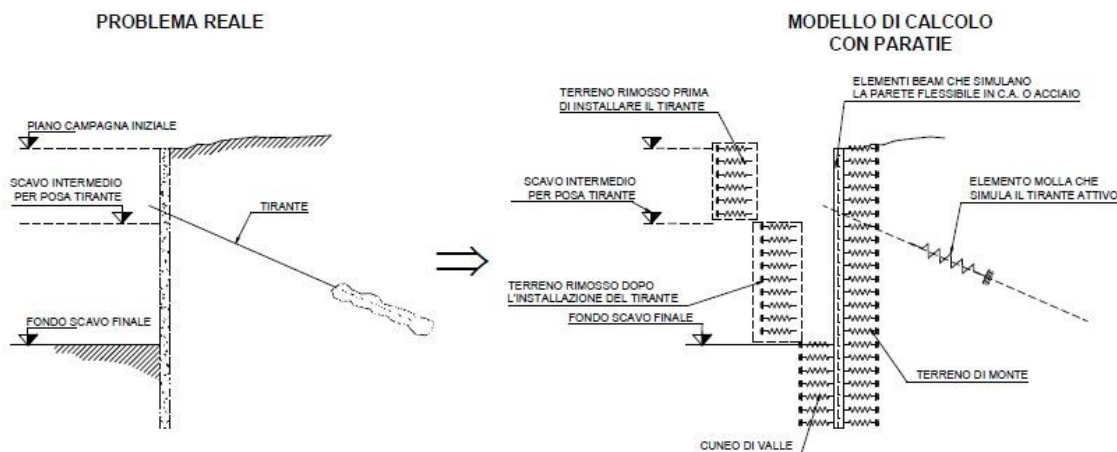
PROBLEMA REALE

PIANO CAMPAGNA INIZIALE

SCAVO INTERMEDIO PER POSA TIRANTE

TIRANTE

FONDO SCAVO FINALE

MODELLO DI CALCOLO CON PARATIE

TERRENO RIMOSSO PRIMA DI INSTALLARE IL TIRANTE

ELEMENTI BEAM CHE SIMULANO LA PARETE FLESSIBILE IN C.A. O ACCIAIO

SCAVO INTERMEDIO PER POSA TIRANTE

ELEMENTO MOLLA CHE SIMULA IL TIRANTE ATTIVO

TERRENO RIMOSSO DOPO L'INSTALLAZIONE DEL TIRANTE

FONDO SCAVO FINALE

TERRENO DI MONTE

CUNEO DI VALLE